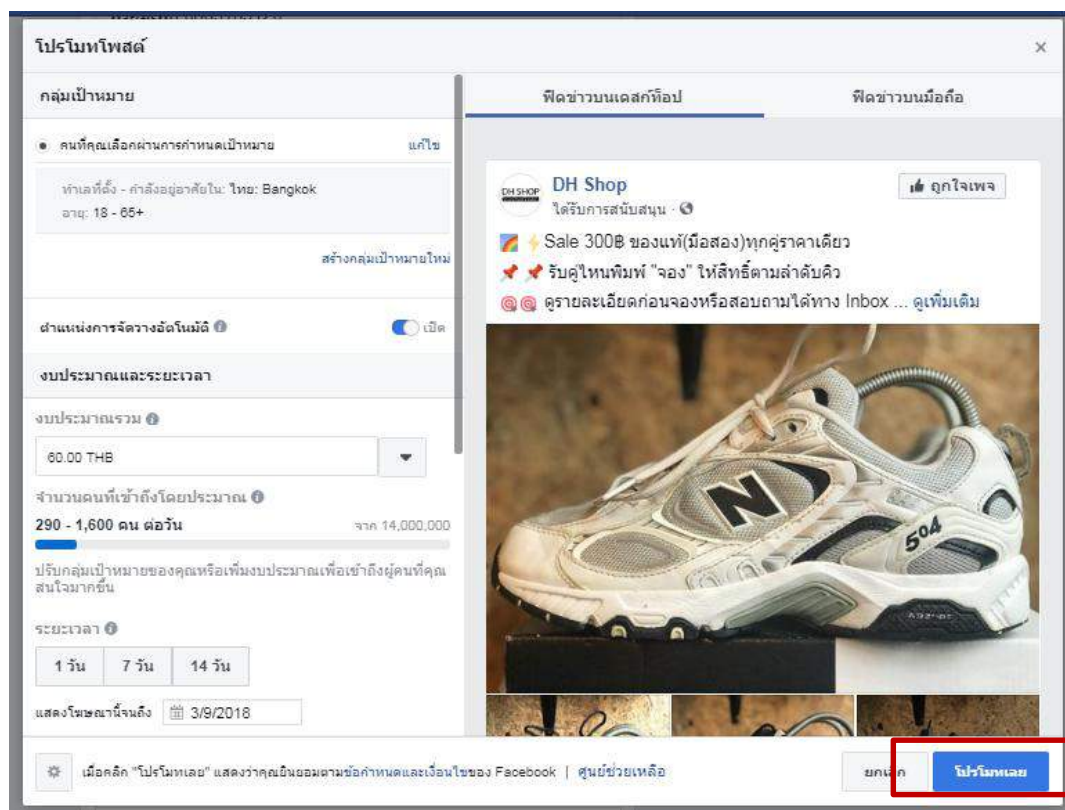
โปรโมทโพสต์

กลุ่มเป้าหมาย

คนที่คุณเลือกผ่านการกำหนดเป้าหมาย

แก้ไข

ทำเลที่ตั้ง - กำลังอยู่อาศัยใน: ไทย: Bangkok
อายุ: 18 - 65+

สร้างกลุ่มเป้าหมายใหม่

ตำแหน่งการจัดวางอัตโนมัติ

เปิด

งบประมาณและระยะเวลา

งบประมาณรวม

60.00 THB

จำนวนคนที่เข้าถึงโดยประมาณ

290 - 1,600 คน ต่อวัน

จาก 14,000,000

ปรับกลุ่มเป้าหมายของคุณหรือเพิ่มงบประมาณเพื่อเข้าถึงผู้คนที่คุณสนใจมากขึ้น

ระยะเวลา

1 วัน | 7 วัน | 14 วัน

แสดงโฆษณานี้จนถึง 3/9/2018

ฟีดข่าวบนเดสก์ท็อป

ฟีดข่าวบนมือถือ

DH SHOP
DH Shop
ได้รับการสนับสนุน ·

ถูกใจเพจ

Sale 300฿ ของแท้(มือสอง)ทุกคู่ราคาเดียว
รับคู่ไหนพิมพ์ "จอง" ให้สิทธิ์ตามลำดับคิว
ดูรายละเอียดก่อนจองหรือสอบถามได้ทาง Inbox ... ดูเพิ่มเติม

N
504

เมื่อคลิก "โปรโมทเลย" แสดงว่าคุณยินยอมตามข้อกำหนดและเงื่อนไขของ Facebook | ศูนย์ช่วยเหลือ

ยกเลิก

โปรโมทเลย